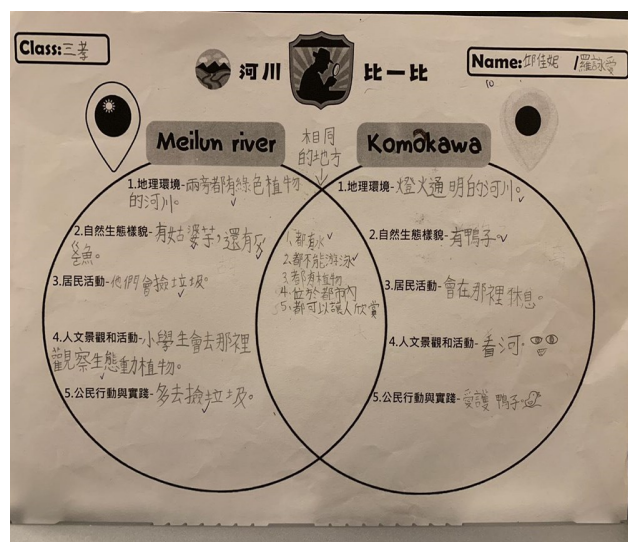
Class:三孝

河川 比一比

Name:邱佳妮 /羅詠雯

Meilun river

相同的地方

Komokawa

1.地理環境-兩旁都有綠色植物的河川。

2.自然生態樣貌-有姑婆芋,還有鯊魚。

3.居民活動-他們會撿垃圾。

4.人文景觀和活動-小學生會去那裡觀察生態動植物。

5.公民行動與實踐-多去撿垃圾。

1.都有水
2.都不能游泳
3.都有植物
4.位於都市內
5.都可以讓人欣賞

1.地理環境-燈火通明的河川。

2.自然生態樣貌-有鴨子。

3.居民活動-會在那裡休息。

4.人文景觀和活動-看河。

5.公民行動與實踐-愛護鴨子。